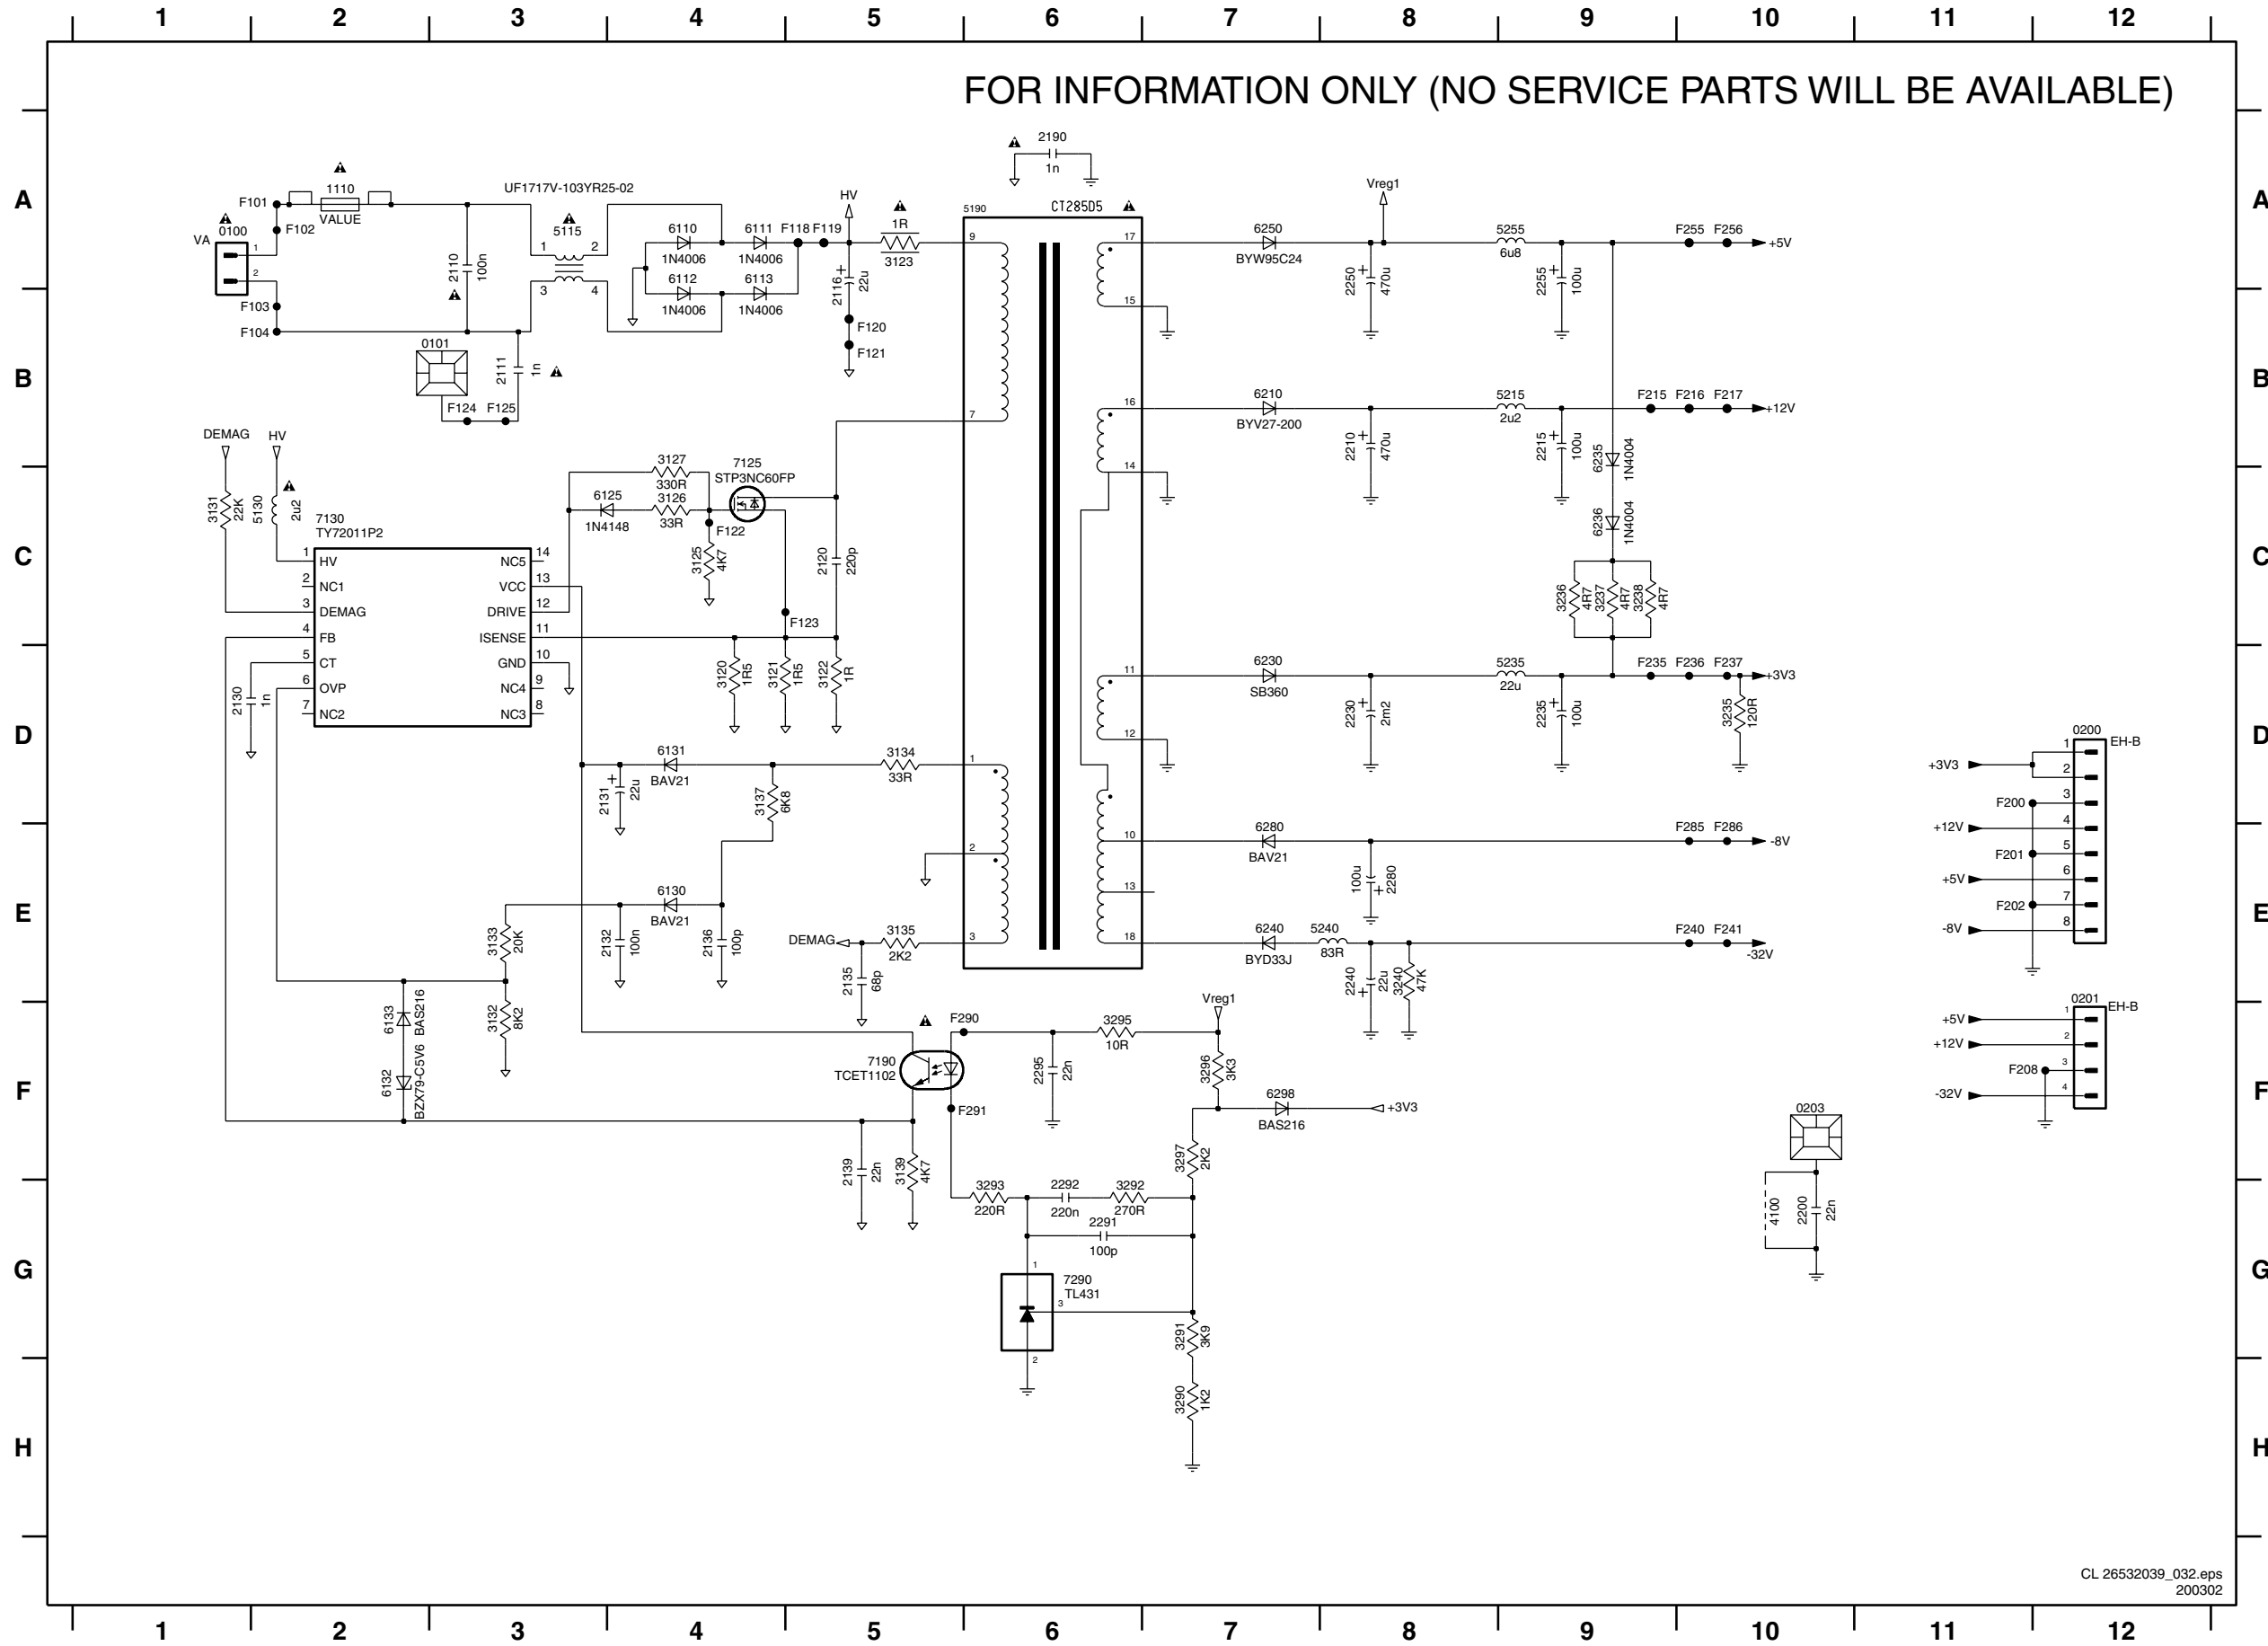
1 2 3 4 5 6 7 8 9 10 11 12

FOR INFORMATION ONLY (NO SERVICE PARTS WILL BE AVAILABLE)

A B C D E F G H

2190
1n

1110
VALUE
F101
F102
VA
0100
1
2
F103
F104
UF1717V-103YR25-02
5115
1 2
3 4
2110
100n
6110
1N4006
6111
1N4006
6112
1N4006
6113
1N4006
F118 F119
HV
1R
3123
2116
22u
F120
F121
0101
2111
1n
F124 F125

5190
CT285D5
9
7
17
15
16
14
11
12
1
2
3
10
13
18

Vreg1
6250
BYW95C24
2250
470u
5255
6u8
2255
100u
F255 F256 +5V

6210
BYV27-200
2210
470u
5215
2u2
2215
100u
F215 F216 F217 +12V
6235
1N4004
6236
1N4004
3236
4R7
3237
4R7
3238
4R7

6230
SB360
2230
2m2
5235
22u
2235
100u
F235 F236 F237 +3V3
3235
120R

6280
BAV21
100u
2280
F285 F286 -8V

6240
BYD33J
5240
83R
2240
22u
3240
47K
F240 F241 -32V

DEMAG
HV
3131
22K
5130
2u2
7130
TY72011P2
1 HV
2 NC1
3 DEMAG
4 FB
5 CT
6 OVP
7 NC2
NC5 14
VCC 13
DRIVE 12
ISENSE 11
GND 10
NC4 9
NC3 8
2130
1n

3127
330R
6125
1N4148
3126
33R
7125
STP3NC60FP
F122
3125
4K7
2120
220p
F123
3120
1R5
3121
1R5
3122
1R

6131
BAV21
2131
22u
3137
6K8
3134
33R

6130
BAV21
2132
100n
2136
100p
3133
20K
3132
8K2
6133
BAS216
6132
BZX79-C5V6
DEMAG
3135
2K2
2135
68p

F290
3295
10R
Vreg1
2295
22n
7190
TCET1102
F291
3296
3K3
6298
BAS216
+3V3
2139
22n
3139
4K7
3297
2K2
3293
220R
2292
220n
3292
270R
2291
100p
7290
TL431
1
3
2
3291
3K9
3290
1K2

0200
EH-B
+3V3
1
2
F200
3
+12V
4
F201
5
+5V
6
F202
7
-8V
8

0201
EH-B
+5V
1
+12V
2
F208
3
-32V
4

0203
4100
2200
22n

CL 26532039_032.eps
200302